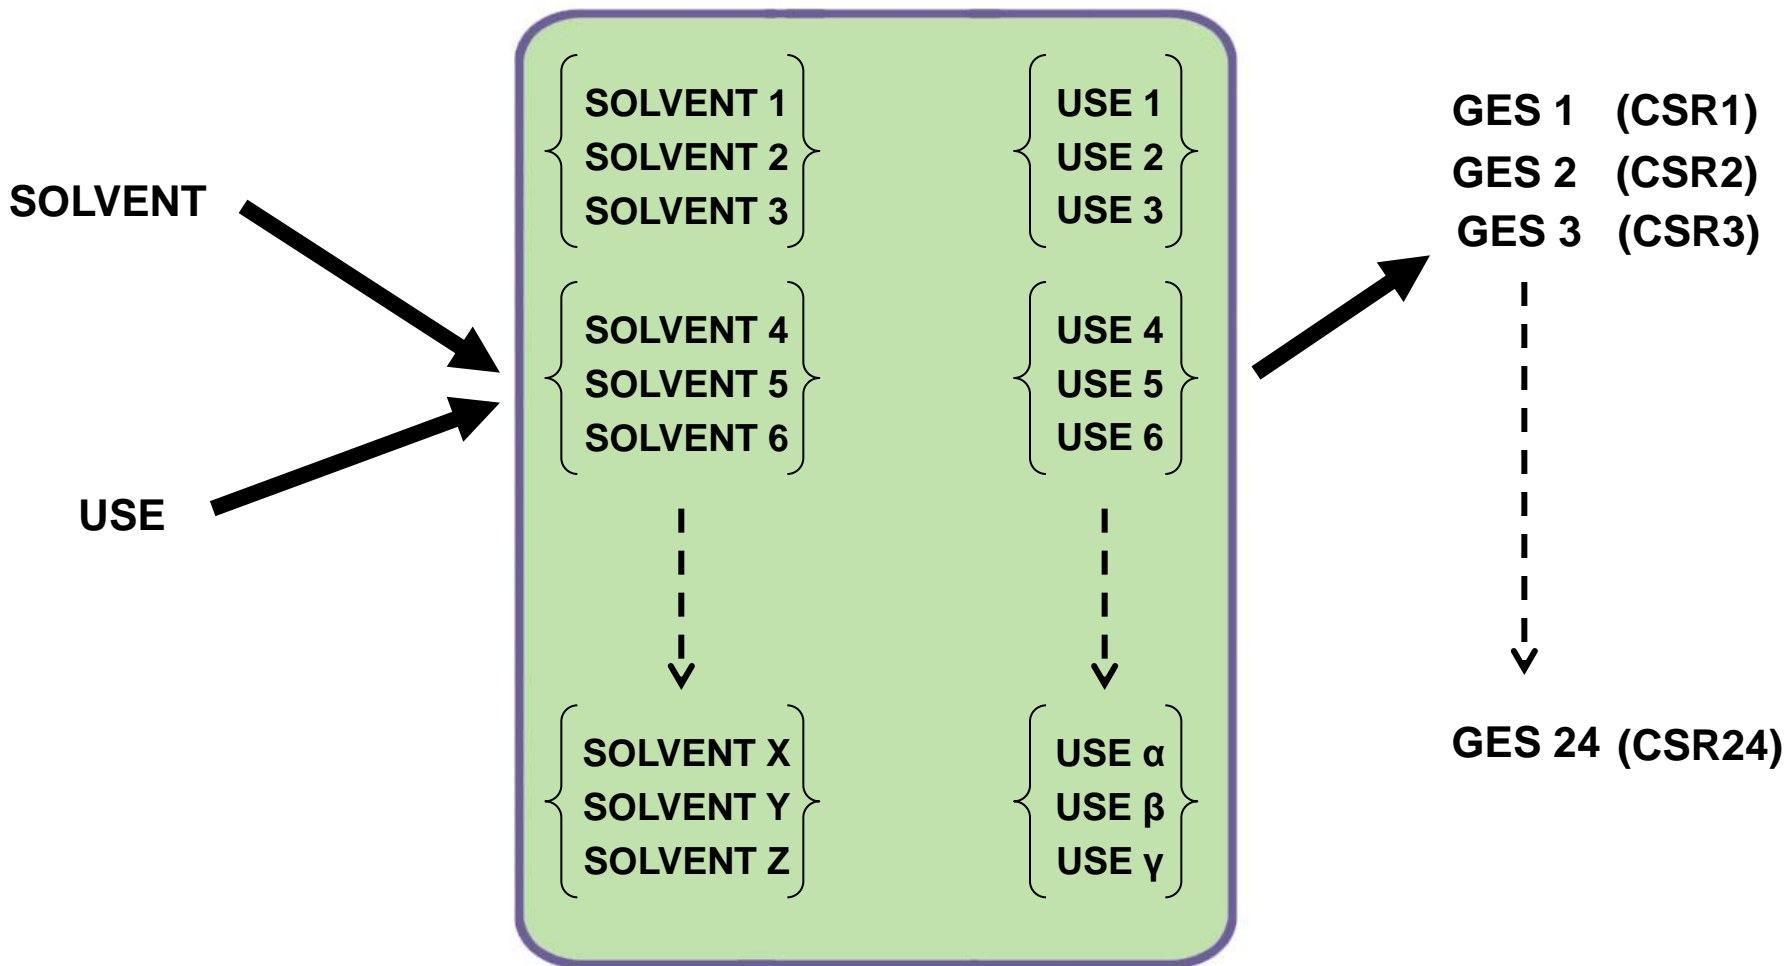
SOLVENT

USE

SOLVENT 1
SOLVENT 2
SOLVENT 3

USE 1
USE 2
USE 3

SOLVENT 4
SOLVENT 5
SOLVENT 6

USE 4
USE 5
USE 6

SOLVENT X
SOLVENT Y
SOLVENT Z

USE α
USE β
USE γ

GES 1 (CSR1)
GES 2 (CSR2)
GES 3 (CSR3)

GES 24 (CSR24)